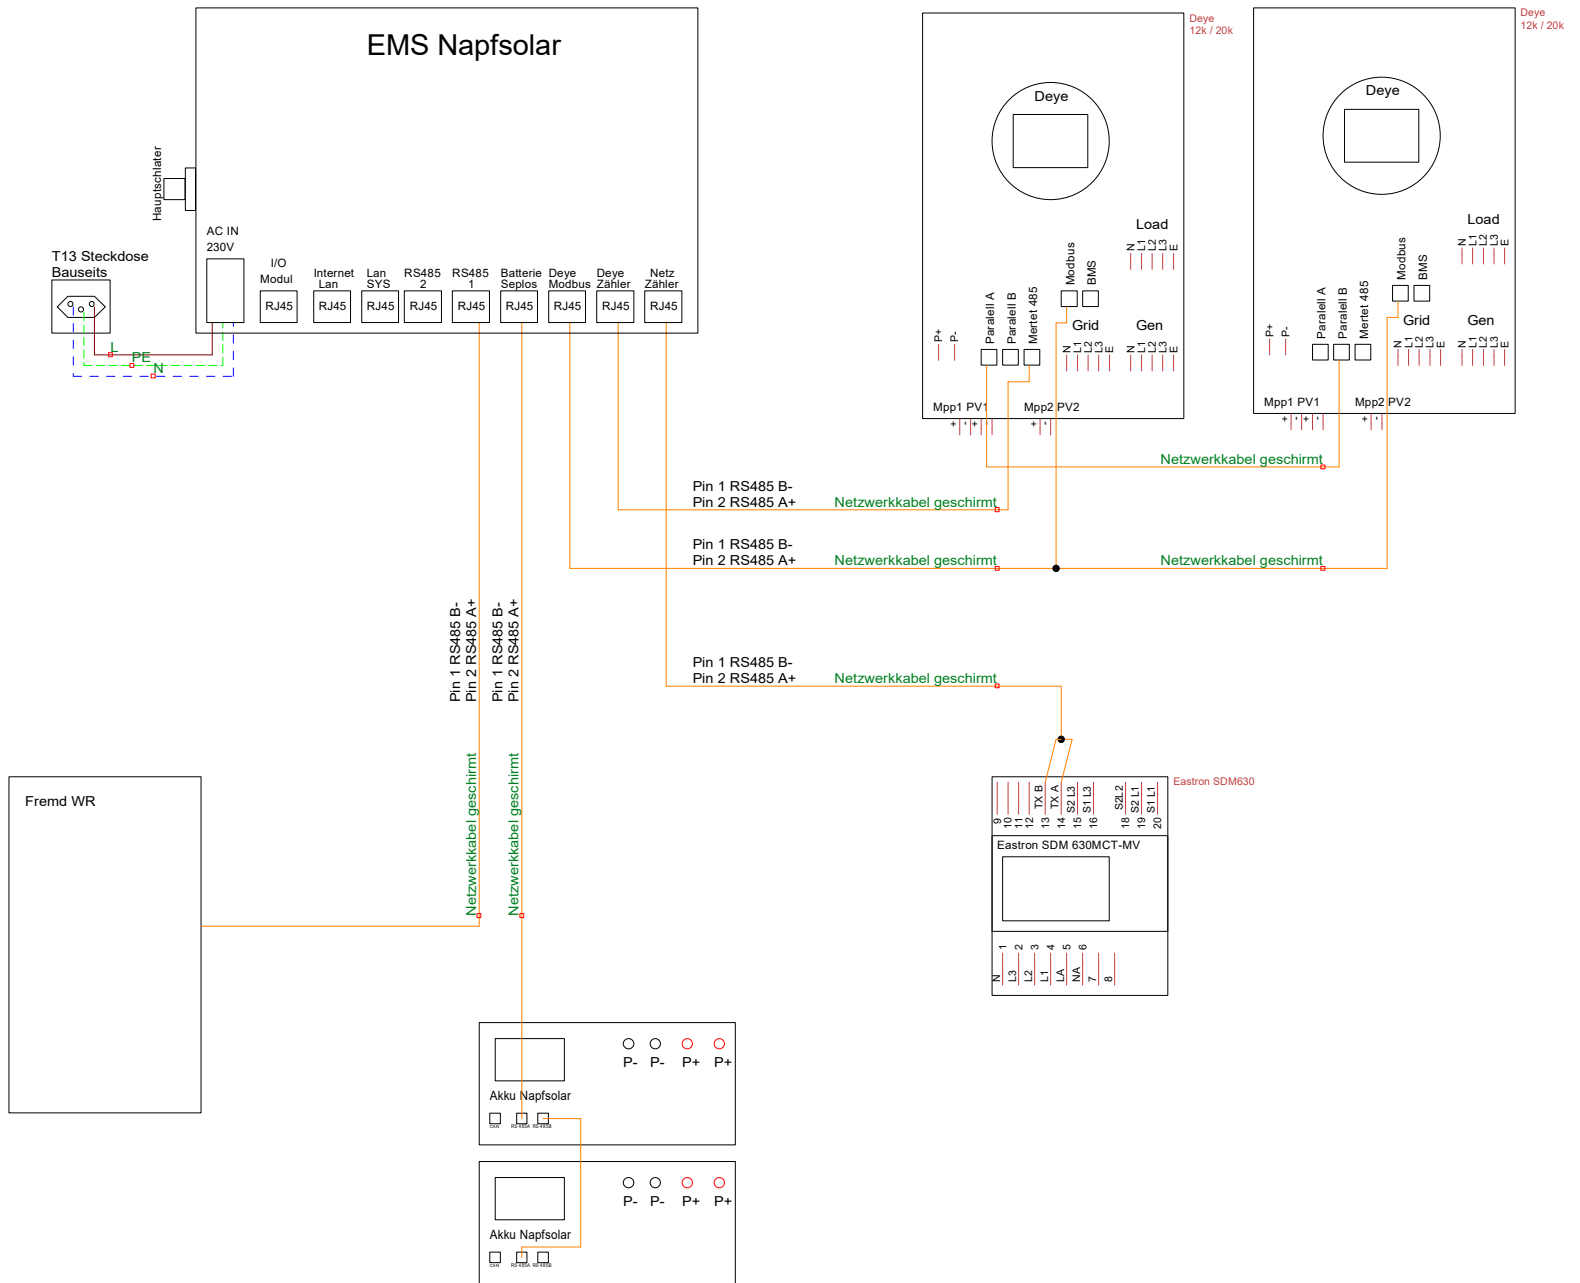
EMS Napfsolar

Hauptschlater

T13 Steckdose
Bauseits

L
PE
N

AC IN
230V

I/O
Modul
RJ45

Internet
Lan
RJ45

Lan
SYS
RJ45

RS485
2
RJ45

RS485
1
RJ45

Batterie
Seplos
RJ45

Deye
Modbus
RJ45

Deye
Zähler
RJ45

Netz
Zähler
RJ45

Deye
12k / 20k

Deye

Load
N L1 L2 L3 E

Modbus
BMS

P+
P-

Paralell A
Paralell B
Mertet 485

Grid
N L1 L2 L3 E

Gen
N L1 L2 L3 E

Mpp1 PV1
Mpp2 PV2

Deye
12k / 20k

Deye

Load
N L1 L2 L3 E

Modbus
BMS

P+
P-

Paralell A
Paralell B
Mertet 485

Grid
N L1 L2 L3 E

Gen
N L1 L2 L3 E

Mpp1 PV1
Mpp2 PV2

Netzwerkkabel geschirmt

Pin 1 RS485 B-
Pin 2 RS485 A+
Netzwerkkabel geschirmt

Pin 1 RS485 B-
Pin 2 RS485 A+
Netzwerkkabel geschirmt

Netzwerkkabel geschirmt

Pin 1 RS485 B-
Pin 2 RS485 A+

Pin 1 RS485 B-
Pin 2 RS485 A+

Pin 1 RS485 B-
Pin 2 RS485 A+
Netzwerkkabel geschirmt

Eastron SDM630

9 10 11 12 13 TX B 14 TX A 15 S2 L3 16 S1 L3 18 S2L2 19 S2 L1 20 S1 L1

Eastron SDM 630MCT-MV

1 N 2 L3 3 L2 4 L1 5 LA 6 NA 7 8

Fremd WR

Netzwerkkabel geschirmt
Netzwerkkabel geschirmt

P- P- P+ P+
Akku Napfsolar
CAN RS485A RS485B

P- P- P+ P+
Akku Napfsolar
CAN RS485A RS485B